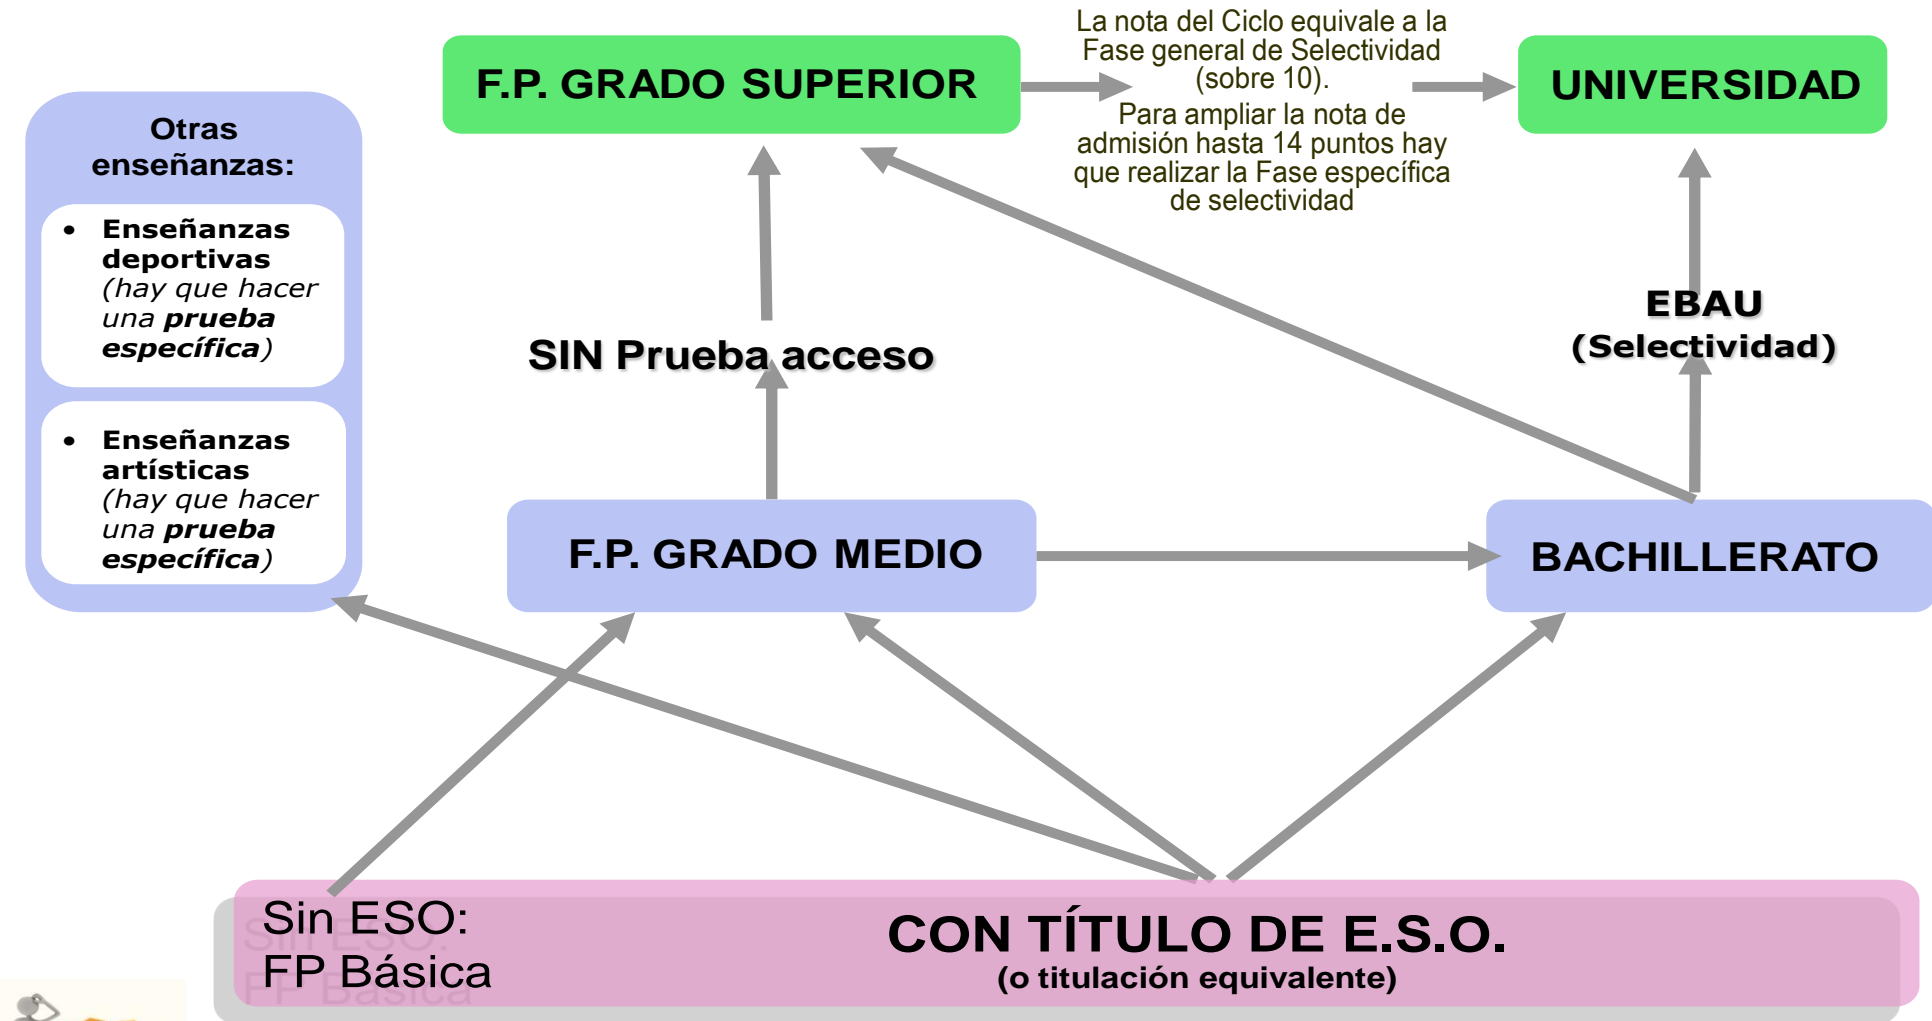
Otras enseñanzas:

- Enseñanzas deportivas (hay que hacer una prueba específica)

- Enseñanzas artísticas (hay que hacer una prueba específica)

F.P. GRADO SUPERIOR

La nota del Ciclo equivale a la Fase general de Selectividad (sobre 10).
Para ampliar la nota de admisión hasta 14 puntos hay que realizar la Fase específica de selectividad

UNIVERSIDAD

SIN Prueba acceso

EBAU
(Selectividad)

F.P. GRADO MEDIO

BACHILLERATO

Sin ESO:
FP Básica

CON TÍTULO DE E.S.O.
(o titulación equivalente)